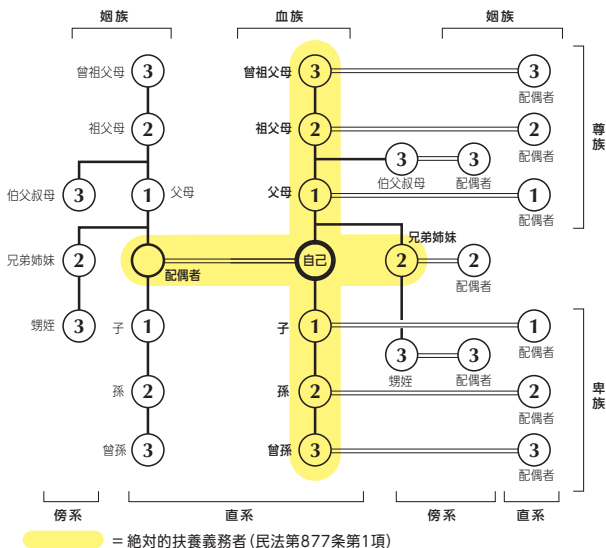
姻族
血族
姻族

曾祖父母 3
曾祖父母 3
3 配偶者

祖父母 2
祖父母 2
2 配偶者

尊族

伯父叔母 3
1 父母
父母 1
3 伯父叔母
3 配偶者
1 配偶者

兄弟姉妹 2
配偶者
自己
兄弟姉妹 2
2 配偶者

甥姪 3
子 1
子 1
3 甥姪
3 配偶者
1 配偶者

孫 2
孫 2
2 配偶者

卑族

曾孫 3
曾孫 3
3 配偶者

傍系
直系
傍系
直系

＝絶対的扶養義務者（民法第877条第1項）